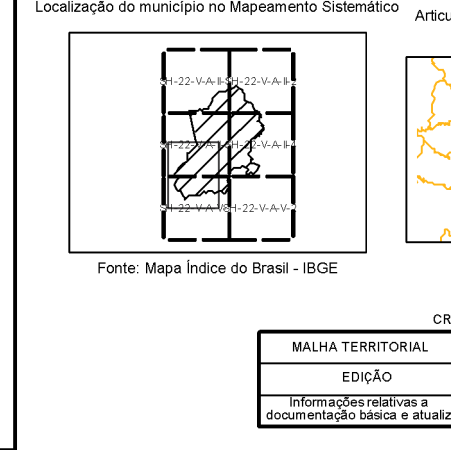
Localização do município no Mapeamento Sistemático

Articu

SH-22-V-A-II-SH-22-V-A-II-

SH-22-V-A-IH-SH-22-V-A-IH

SH-22-V-A-VSH-22-V-A-V-

Fonte: Mapa Índice do Brasil - IBGE

CR

MALHA TERRITORIAL

EDIÇÃO

Informações relativas a documentação básica e atualiz